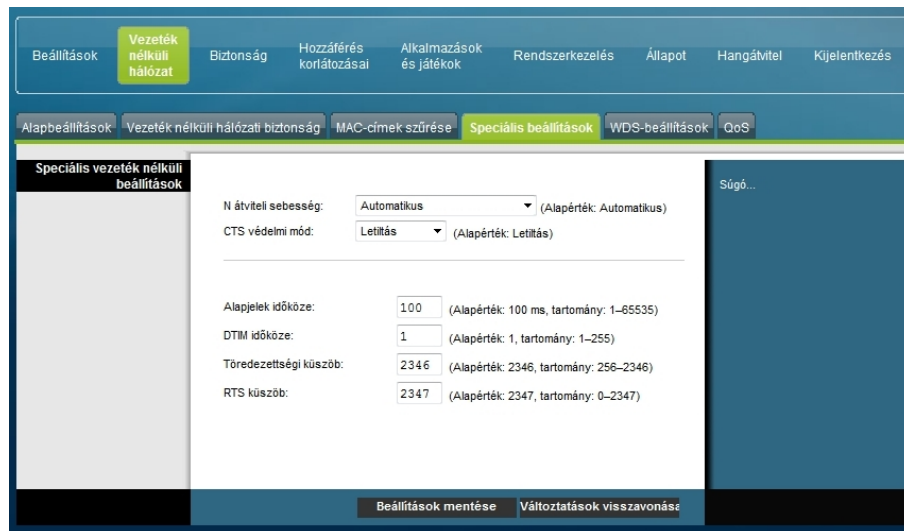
Beállítások | Vezeték nélküli hálózat | Biztonság | Hozzáférés korlátozásai | Alkalmazások és játékok | Rendszerkezelés | Állapot | Hangátvitel | Kijelentkezés

Alapbeállítások | Vezeték nélküli hálózati biztonság | MAC-címek szűrése | Speciális beállítások | WDS-beállítások | QoS

Speciális vezeték nélküli beállítások

N átviteli sebesség: Automatikus (Alapérték: Automatikus)
CTS védelmi mód: Letiltás (Alapérték: Letiltás)

Alapjelek időköze: 100 (Alapérték: 100 ms, tartomány: 1–65535)
DTIM időköze: 1 (Alapérték: 1, tartomány: 1–255)
Töredezettségi küszöb: 2346 (Alapérték: 2346, tartomány: 256–2346)
RTS küszöb: 2347 (Alapérték: 2347, tartomány: 0–2347)

Súgó...

Beállítások mentése | Változtatások visszavonása